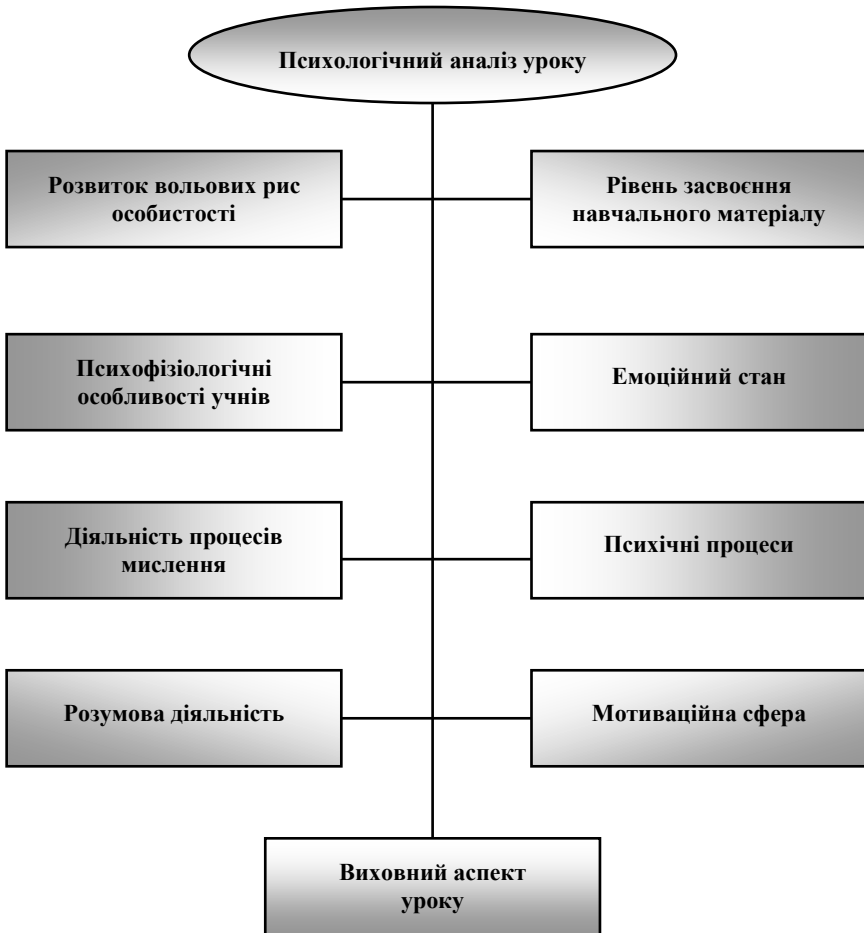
Психологічний аналіз уроку

Розвиток вольових рис особистості

Рівень засвоєння навчального матеріалу

Психофізіологічні особливості учнів

Емоційний стан

Діяльність процесів мислення

Психічні процеси

Розумова діяльність

Мотиваційна сфера

Виховний аспект уроку